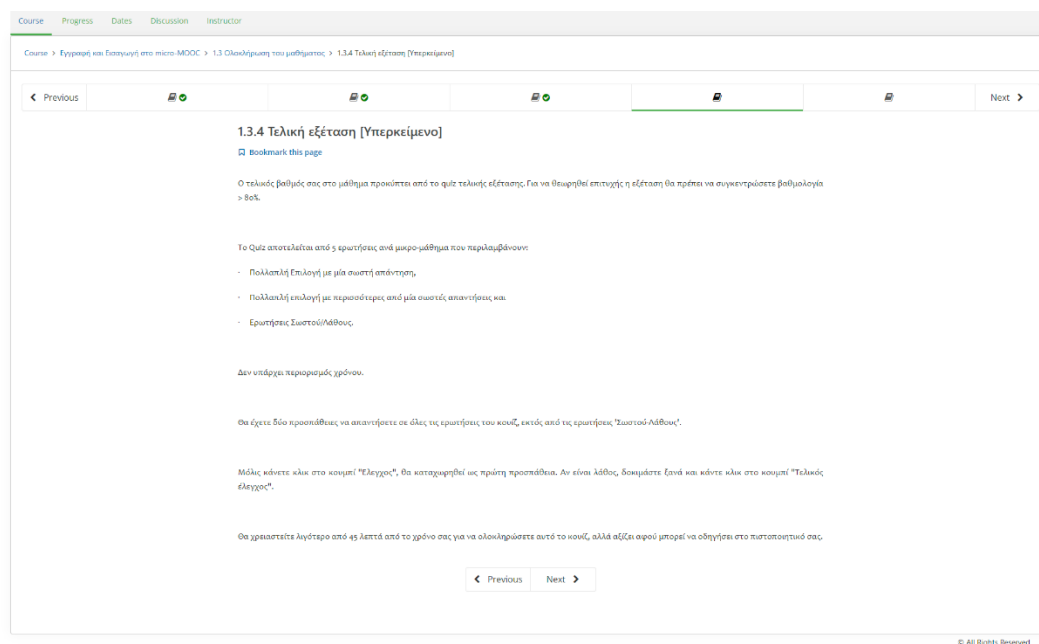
Course Progress Dates Discussion Instructor

Course > Εγγραφή και Εισαγωγή στο micro-MOOC > 1.3 Ολοκλήρωση του μαθήματος > 1.3.4 Τελική εξέταση [Υπερκείμενο]

Previous Next

1.3.4 Τελική εξέταση [Υπερκείμενο]

Bookmark this page

Ο τελικός βαθμός σας στο μάθημα προκύπτει από το quiz τελικής εξέτασης. Για να θεωρηθεί επιτυχής η εξέταση θα πρέπει να συγκεντρώσετε βαθμολογία > 80%.

Το Quiz αποτελείται από 5 ερωτήσεις ανά μικρο-μάθημα που περιλαμβάνουν:

· Πολλαπλή Επιλογή με μία σωστή απάντηση,

· Πολλαπλή επιλογή με περισσότερες από μία σωστές απαντήσεις και

· Ερωτήσεις Σωστού/Λάθους.

Δεν υπάρχει περιορισμός χρόνου.

Θα έχετε δύο προσπάθειες να απαντήσετε σε όλες τις ερωτήσεις του κουίζ, εκτός από τις ερωτήσεις 'Σωστού-Λάθους'.

Μόλις κάνετε κλικ στο κουμπί "Έλεγχος", θα καταχωρηθεί ως πρώτη προσπάθεια. Αν είναι λάθος, δοκιμάστε ξανά και κάντε κλικ στο κουμπί "Τελικός έλεγχος".

Θα χρειαστείτε λιγότερο από 45 λεπτά από το χρόνο σας για να ολοκληρώσετε αυτό το κουίζ, αλλά αξίζει αφού μπορεί να οδηγήσει στο πιστοποιητικό σας.

Previous Next

© All Rights Reserved